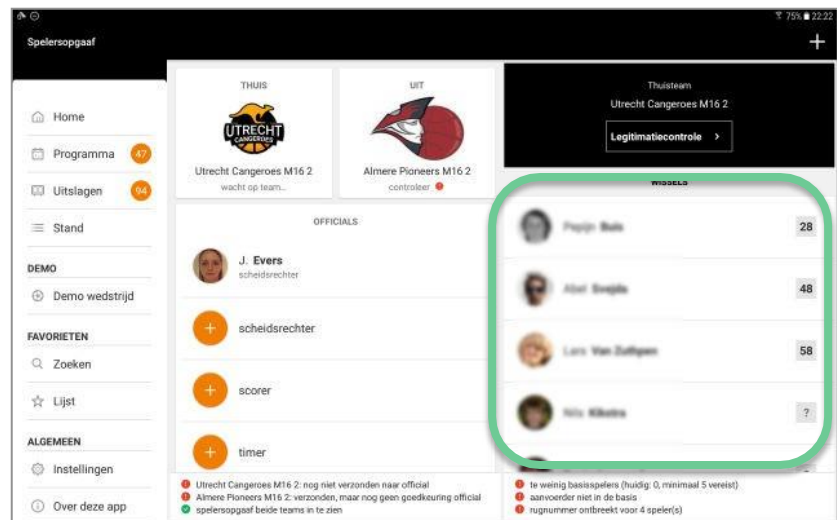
75% 22:22

Spelersopgaaf

+

Home

Programma 47

Uitslagen 94

Stand

DEMO

Demo wedstrijd

FAVORIETEN

Zoeken

Lijst

ALGEMEEN

Instellingen

Over deze app

THUIS

UTRECHT CANGEROES

Utrecht Cangeroes M16 2

wacht op team...

UIT

Almere Pioneers M16 2

controleer

Thuisteam

Utrecht Cangeroes M16 2

Legitimatiecontrole >

WISSELS

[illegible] 28

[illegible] 48

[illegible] 58

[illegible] ?

OFFICIALS

J. Evers

scheidsrechter

scheidsrechter

scorer

timer

Utrecht Cangeroes M16 2: nog niet verzonden naar official

Almere Pioneers M16 2: verzonden, maar nog geen goedkeuring official

spelersopgaaf beide teams in te zien

te weinig basisspelers (huidig: 0, minimaal 5 vereist)

aanvoerder niet in de basis

rugnummer ontbreekt voor 4 speler(s)